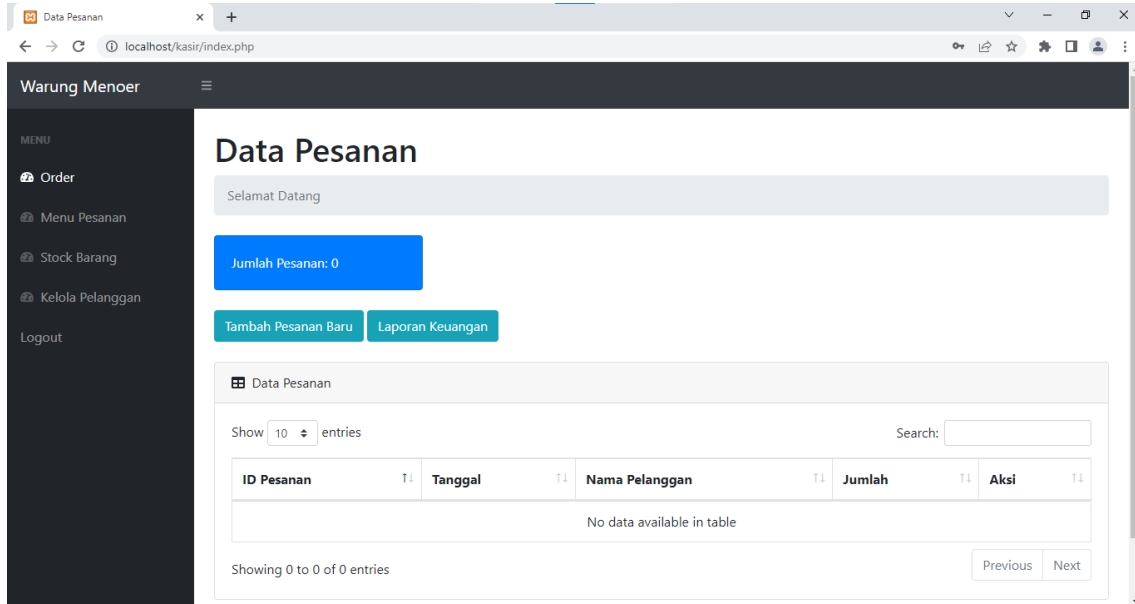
Data Pesanan

localhost/kasir/index.php

Warung Menoer

MENU

Order

Menu Pesanan

Stock Barang

Kelola Pelanggan

Logout

Data Pesanan

Selamat Datang

Jumlah Pesanan: 0

Tambah Pesanan Baru

Laporan Keuangan

Data Pesanan

Show 10 entries

Search:

| ID Pesanan | Tanggal | Nama Pelanggan | Jumlah | Aksi |
|---|---|---|---|---|
| No data available in table | | | | |

Showing 0 to 0 of 0 entries

Previous

Next